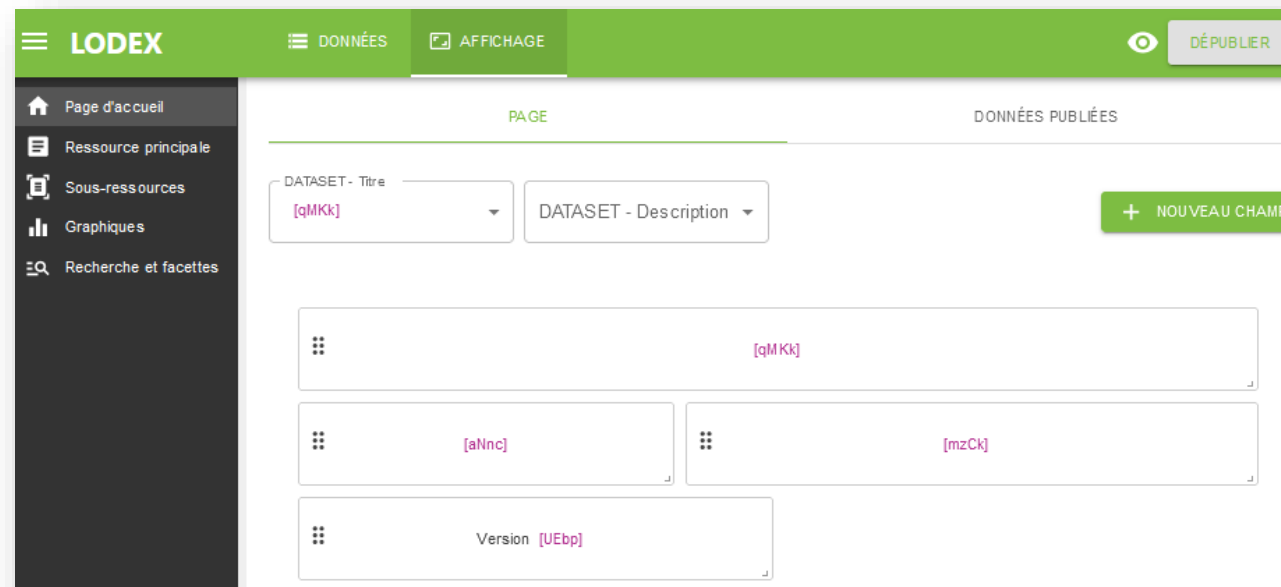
LODEX
DONNÉES
AFFICHAGE
DÉPUBLIER

Page d'accueil
Ressource principale
Sous-ressources
Graphiques
Recherche et facettes

PAGE
DONNÉES PUBLIÉES

DATASET - Titre
[qMKk]
DATASET - Description

+ NOUVEAU CHAM

[qMKk]
[aNnc]
[mzCk]
Version [UEbp]